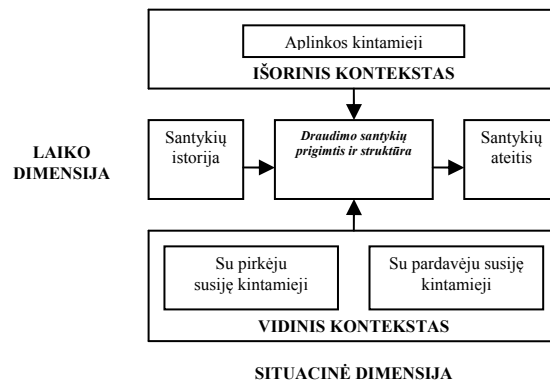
Aplinkos kintamieji
IŠORINIS KONTEKSTAS

LAIKO DIMENSIJA

Santykių istorija

Draudimo santykių prigimtis ir struktūra

Santykių ateitis

Su pirkėju susiję kintamieji

Su pardavėju susiję kintamieji

VIDINIS KONTEKSTAS

SITUACINĖ DIMENSIJA